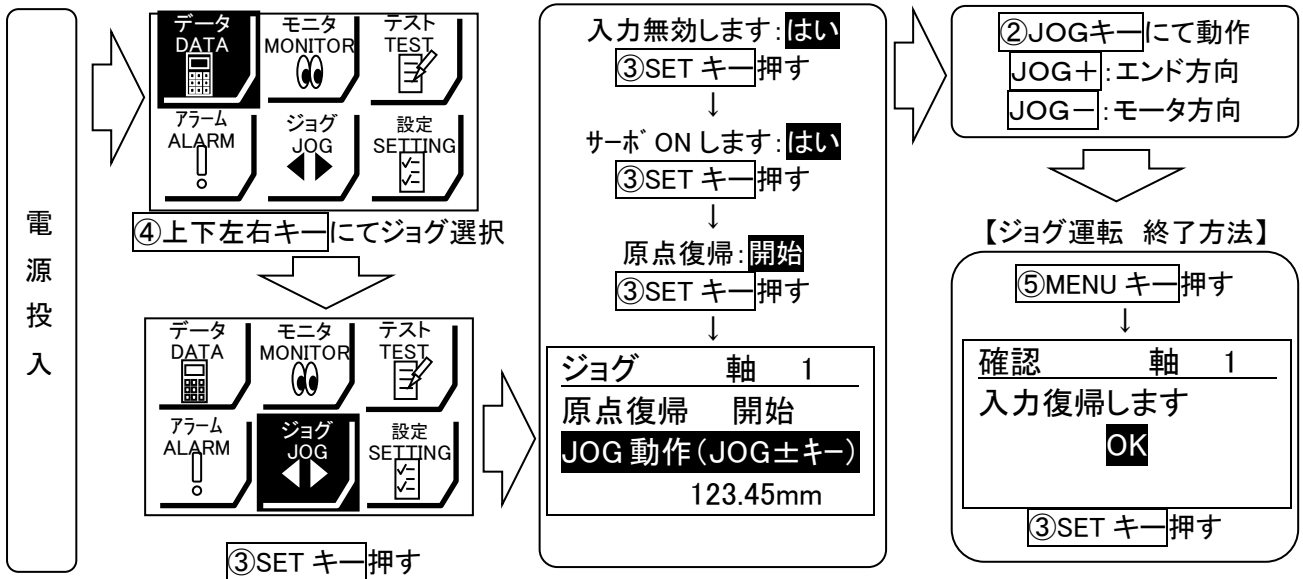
電源投入

データ
DATA

モニタ
MONITOR

テスト
TEST

アラーム
ALARM

ジョグ
JOG

設定
SETTING

④上下左右キーにてジョグ選択

データ
DATA

モニタ
MONITOR

テスト
TEST

アラーム
ALARM

ジョグ
JOG

設定
SETTING

③SET キー押す

入力無効します:はい
③SET キー押す
↓
サーボ ON します:はい
③SET キー押す
↓
原点復帰:開始
③SET キー押す
↓

ジョグ　軸　1
原点復帰　開始
JOG 動作(JOG±キー)
123.45mm

②JOGキーにて動作
JOG+:エンド方向
JOG−:モータ方向

【ジョグ運転　終了方法】

⑤MENU キー押す
↓
確認　軸　1
入力復帰します
OK
③SET キー押す